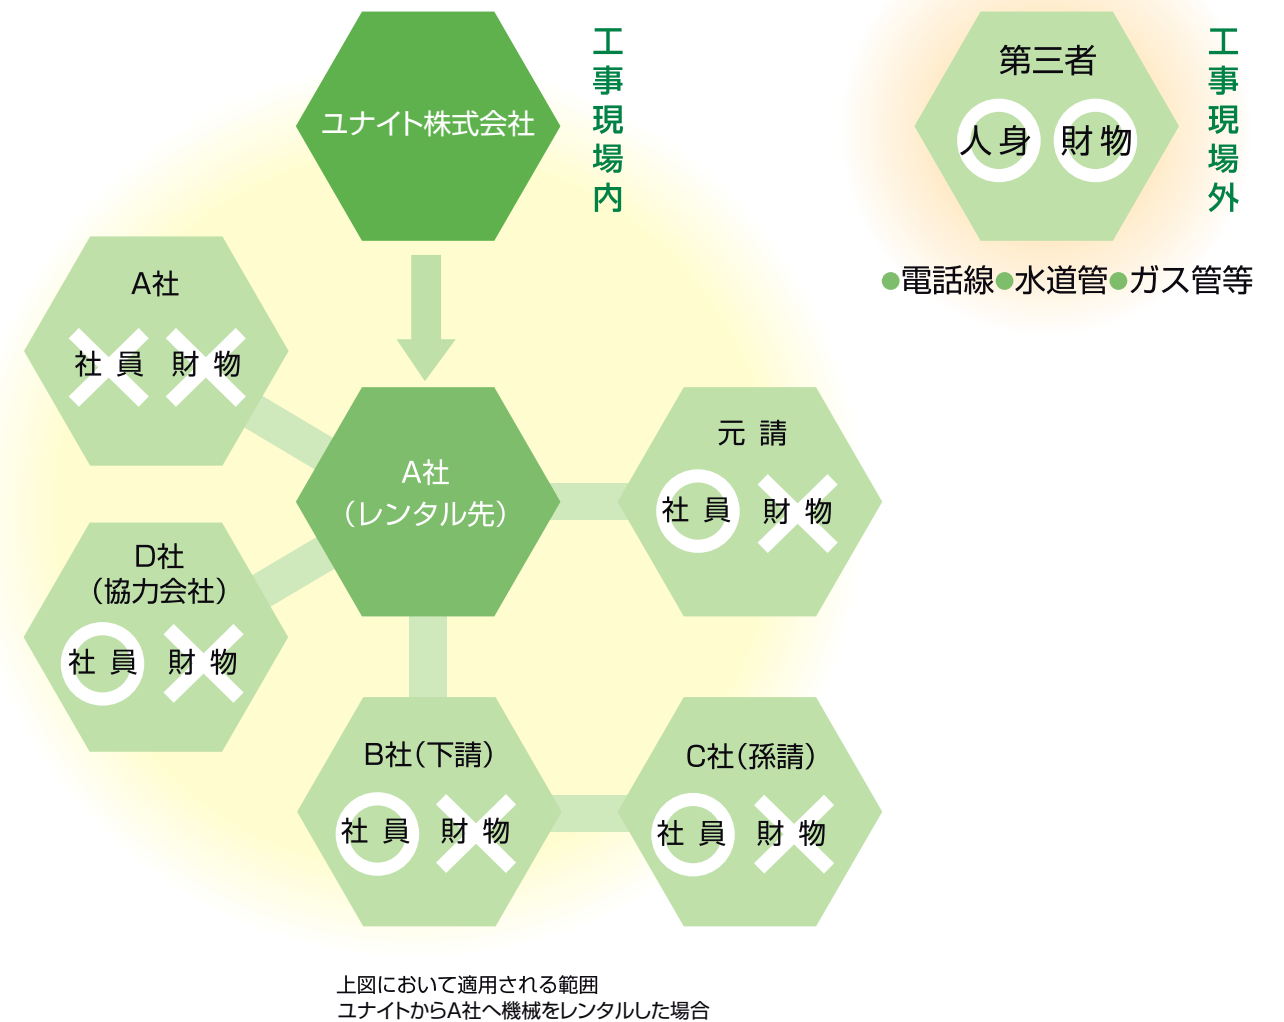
ユナイト株式会社

工事現場内

第三者

人身 財物

工事現場外

●電話線●水道管●ガス管等

A社

社員 財物

A社
（レンタル先）

元請

社員 財物

D社
（協力会社）

社員 財物

B社（下請）

社員 財物

C社（孫請）

社員 財物

上図において適用される範囲
ユナイトからA社へ機械をレンタルした場合